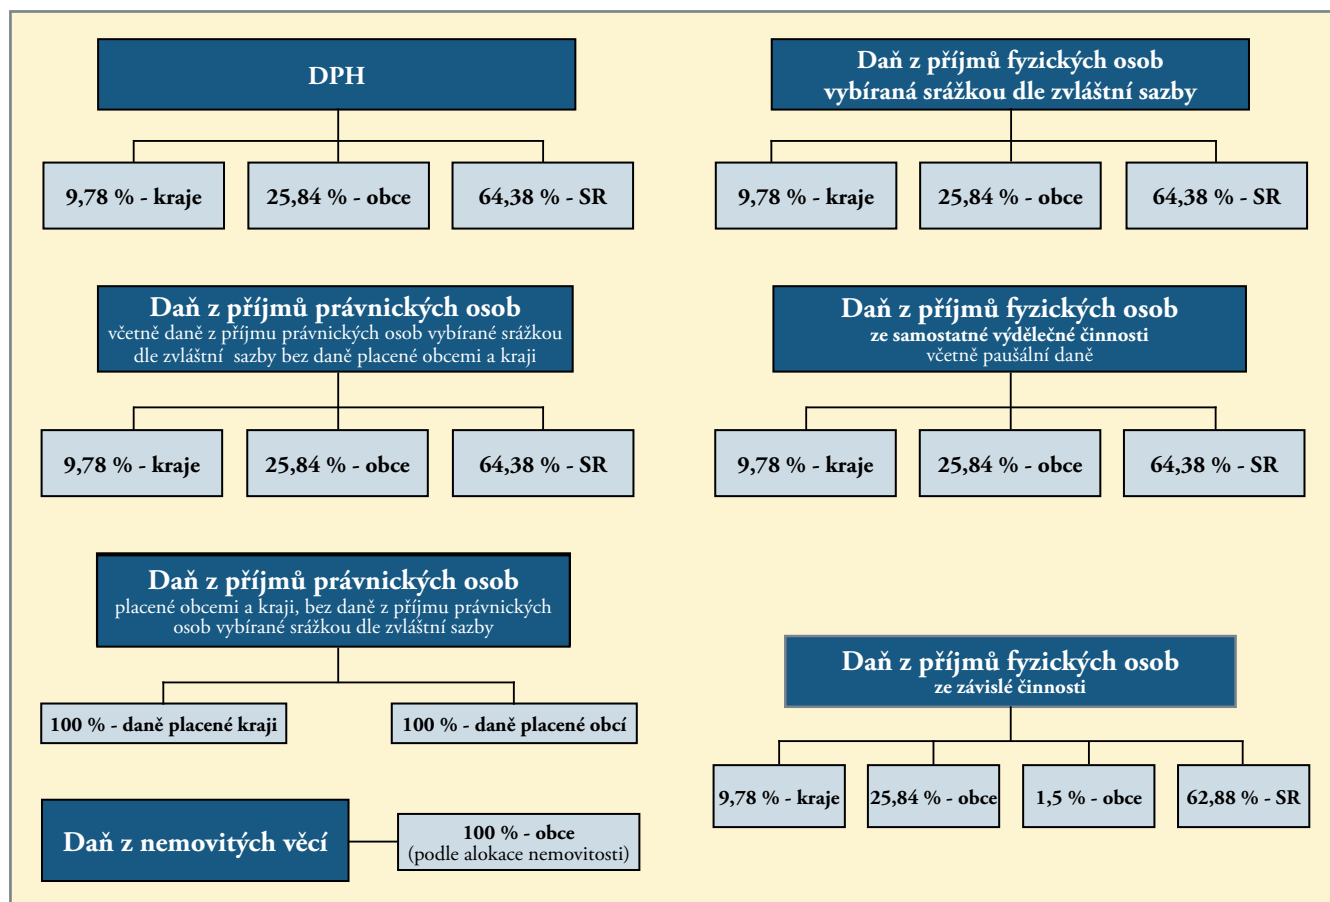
DPH

9,78 % - kraje

25,84 % - obce

64,38 % - SR

Daň z příjmů fyzických osob vybíraná srážkou dle zvláštní sazby

9,78 % - kraje

25,84 % - obce

64,38 % - SR

Daň z příjmů právnických osob
včetně daně z příjmu právnických osob vybírané srážkou dle zvláštní sazby bez daně placené obcemi a kraji

9,78 % - kraje

25,84 % - obce

64,38 % - SR

Daň z příjmů fyzických osob
ze samostatné výdělečné činnosti
včetně paušální daně

9,78 % - kraje

25,84 % - obce

64,38 % - SR

Daň z příjmů právnických osob
placené obcemi a kraji, bez daně z příjmu právnických osob vybírané srážkou dle zvláštní sazby

100 % - daně placené kraji

100 % - daně placené obcí

Daň z příjmů fyzických osob
ze závislé činnosti

9,78 % - kraje

25,84 % - obce

1,5 % - obce

62,88 % - SR

Daň z nemovitých věcí

100 % - obce
(podle alokace nemovitosti)